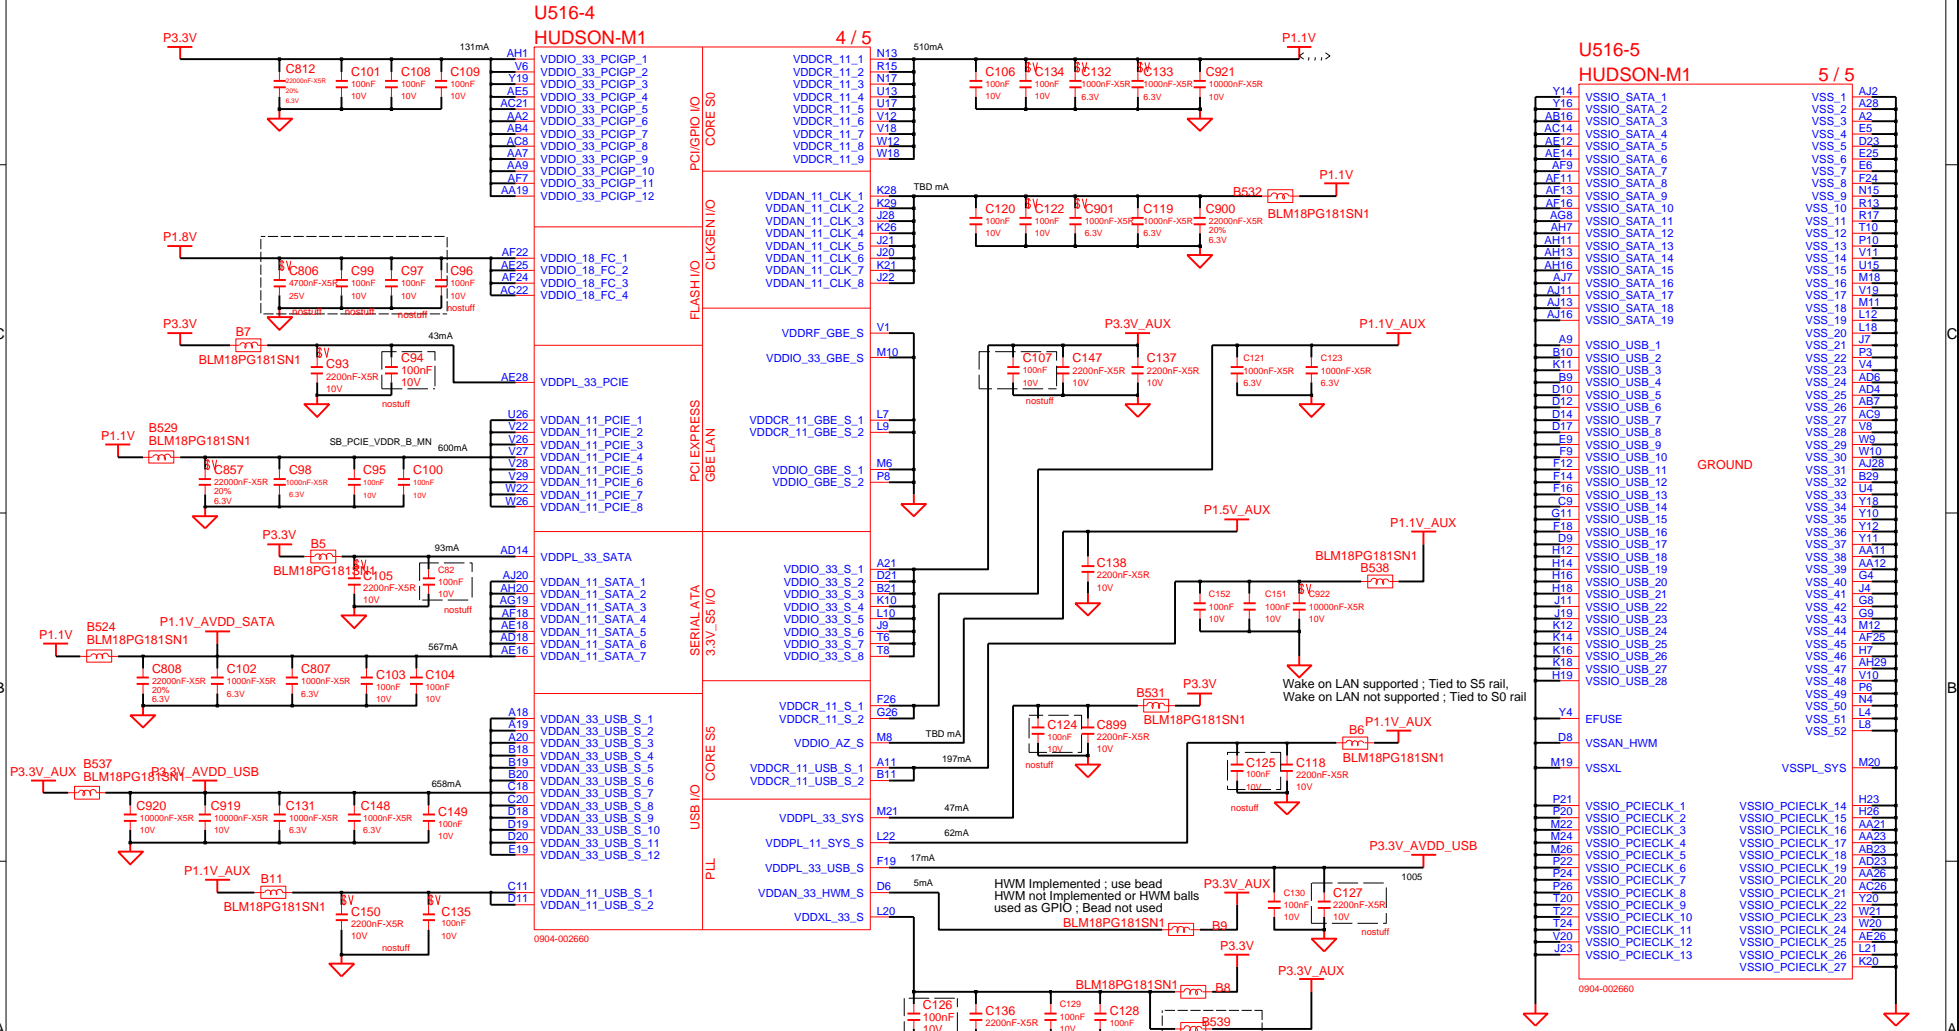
U516-4
HUDSON-M1
4 / 5

P3.3V
131mA
C812 22000nF-X5R 20% 6.3V
C101 100nF 10V
C108 100nF 10V
C109 100nF 10V

AH1 V6 Y19 AE5 AC21 AA2 AB4 AC8 AA7 AA9 AF7 AA19
VDDIO_33_PCIGP_1
VDDIO_33_PCIGP_2
VDDIO_33_PCIGP_3
VDDIO_33_PCIGP_4
VDDIO_33_PCIGP_5
VDDIO_33_PCIGP_6
VDDIO_33_PCIGP_7
VDDIO_33_PCIGP_8
VDDIO_33_PCIGP_9
VDDIO_33_PCIGP_10
VDDIO_33_PCIGP_11
VDDIO_33_PCIGP_12
PCI/GPIO I/O
CORE S0

VDDCR_11_1 VDDCR_11_2 VDDCR_11_3 VDDCR_11_4 VDDCR_11_5 VDDCR_11_6 VDDCR_11_7 VDDCR_11_8 VDDCR_11_9
N13 R15 N17 U13 U17 V12 V18 W12 W18
510mA
C106 100nF 10V
C134 100nF 10V
C132 1000nF-X5R 6.3V
C133 1000nF-X5R 6.3V
C921 10000nF-X5R 10V
P1.1V

P1.8V
AF22 AE25 AF24 AC22
C806 4700nF-X5R 25V
C99 100nF 10V
C97 100nF 10V
C96 100nF 10V
nostuff nostuff nostuff nostuff
VDDIO_18_FC_1
VDDIO_18_FC_2
VDDIO_18_FC_3
VDDIO_18_FC_4
FLASH I/O
CLKGEN I/O

VDDAN_11_CLK_1 VDDAN_11_CLK_2 VDDAN_11_CLK_3 VDDAN_11_CLK_4 VDDAN_11_CLK_5 VDDAN_11_CLK_6 VDDAN_11_CLK_7 VDDAN_11_CLK_8
K28 K29 J28 K26 J21 J20 K21 J22
TBD mA
C120 100nF 10V
C122 100nF 10V
C901 1000nF-X5R 6.3V
C119 1000nF-X5R 6.3V
C900 22000nF-X5R 20% 6.3V
B532
BLM18PG181SN1
P1.1V

P3.3V
B7
BLM18PG181SN1
43mA
C93 2200nF-X5R 10V
C94 100nF 10V
nostuff
AE28
VDDPL_33_PCIE

VDDRF_GBE_S V1
VDDIO_33_GBE_S M10
P3.3V_AUX
C107 100nF 10V
C147 2200nF-X5R 10V
C137 2200nF-X5R 10V
nostuff
P1.1V_AUX
C121 1000nF-X5R 6.3V
C123 1000nF-X5R 6.3V

P1.1V
B529
BLM18PG181SN1
SB_PCIE_VDDR_B_MN
600mA
C857 22000nF-X5R 20% 6.3V
C98 1000nF-X5R 6.3V
C95 100nF 10V
C100 100nF 10V
U26 V22 V26 V27 V28 V29 W22 W26
VDDAN_11_PCIE_1
VDDAN_11_PCIE_2
VDDAN_11_PCIE_3
VDDAN_11_PCIE_4
VDDAN_11_PCIE_5
VDDAN_11_PCIE_6
VDDAN_11_PCIE_7
VDDAN_11_PCIE_8
PCI EXPRESS
GBE LAN
VDDCR_11_GBE_S_1 L7
VDDCR_11_GBE_S_2 L9
VDDIO_GBE_S_1 M6
VDDIO_GBE_S_2 P8

P3.3V
B5
BLM18PG181SN1
93mA
C105 2200nF-X5R 10V
C82 100nF 10V
nostuff
AD14
VDDPL_33_SATA
P1.1V
B524
BLM18PG181SN1
P1.1V_AVDD_SATA
567mA
C808 22000nF-X5R 20% 6.3V
C102 1000nF-X5R 6.3V
C807 1000nF-X5R 6.3V
C103 100nF 10V
C104 100nF 10V
AJ20 AH20 AG19 AF18 AE18 AD18 AE16
VDDAN_11_SATA_1
VDDAN_11_SATA_2
VDDAN_11_SATA_3
VDDAN_11_SATA_4
VDDAN_11_SATA_5
VDDAN_11_SATA_6
VDDAN_11_SATA_7
SERIAL ATA
3.3V_S5 I/O
VDDIO_33_S_1 A21
VDDIO_33_S_2 D21
VDDIO_33_S_3 B21
VDDIO_33_S_4 K10
VDDIO_33_S_5 L10
VDDIO_33_S_6 J9
VDDIO_33_S_7 T6
VDDIO_33_S_8 T8
P1.5V_AUX
C138 2200nF-X5R 10V
P1.1V_AUX
BLM18PG181SN1
B538
C152 100nF 10V
C151 100nF 10V
C922 10000nF-X5R 10V
Wake on LAN supported ; Tied to S5 rail,
Wake on LAN not supported ; Tied to S0 rail

A18 A19 A20 B18 B19 B20 C18 C20 D18 D19 D20 E19
P3.3V_AUX
B537
BLM18PG181SN1
P3.3V_AVDD_USB
658mA
C920 10000nF-X5R 10V
C919 10000nF-X5R 10V
C131 1000nF-X5R 6.3V
C148 1000nF-X5R 6.3V
C149 100nF 10V
VDDAN_33_USB_S_1
VDDAN_33_USB_S_2
VDDAN_33_USB_S_3
VDDAN_33_USB_S_4
VDDAN_33_USB_S_5
VDDAN_33_USB_S_6
VDDAN_33_USB_S_7
VDDAN_33_USB_S_8
VDDAN_33_USB_S_9
VDDAN_33_USB_S_10
VDDAN_33_USB_S_11
VDDAN_33_USB_S_12
USB I/O
CORE S5
VDDCR_11_S_1 F26
VDDCR_11_S_2 G26
VDDIO_AZ_S M8
TBD mA
VDDCR_11_USB_S_1 A11
VDDCR_11_USB_S_2 B11
197mA
B531
P3.3V
BLM18PG181SN1
C124 100nF 10V
C899 2200nF-X5R 10V
nostuff
B6
P1.1V_AUX
BLM18PG181SN1
C125 100nF 10V
C118 2200nF-X5R 10V
nostuff

P1.1V_AUX
B11
BLM18PG181SN1
C11 D11
C150 2200nF-X5R 10V
C135 100nF 10V
nostuff
VDDAN_11_USB_S_1
VDDAN_11_USB_S_2
0904-002660
PLL
VDDPL_33_SYS M21 47mA
VDDPL_11_SYS_S L22 62mA
VDDPL_33_USB_S F19 17mA
VDDAN_33_HWM_S D6 5mA
VDDXL_33_S L20
P3.3V_AVDD_USB
1005
HWM Implemented ; use bead
HWM not Implemented or HWM balls
used as GPIO ; Bead not used
P3.3V_AUX
BLM18PG181SN1 B9
C130 100nF 10V
C127 2200nF-X5R 10V
nostuff
P3.3V
BLM18PG181SN1 B8
P3.3V_AUX
B539
C126 100nF 10V
C136 2200nF-X5R
C129 100nF 10V
C128 100nF

U516-5
HUDSON-M1
5 / 5
Y14 Y16 AB16 AC14 AE12 AE14 AF9 AF11 AF13 AF16 AG8 AH7 AH11 AH13 AH16 AJ7 AJ11 AJ13 AJ16
VSSIO_SATA_1
VSSIO_SATA_2
VSSIO_SATA_3
VSSIO_SATA_4
VSSIO_SATA_5
VSSIO_SATA_6
VSSIO_SATA_7
VSSIO_SATA_8
VSSIO_SATA_9
VSSIO_SATA_10
VSSIO_SATA_11
VSSIO_SATA_12
VSSIO_SATA_13
VSSIO_SATA_14
VSSIO_SATA_15
VSSIO_SATA_16
VSSIO_SATA_17
VSSIO_SATA_18
VSSIO_SATA_19
A9 B10 K11 B9 D10 D12 D14 D17 E9 F9 F12 F14 F16 C9 G11 E18 D9 H12 H14 H16 H18 J11 J19 J12 K14 K16 K18 H19
VSSIO_USB_1
VSSIO_USB_2
VSSIO_USB_3
VSSIO_USB_4
VSSIO_USB_5
VSSIO_USB_6
VSSIO_USB_7
VSSIO_USB_8
VSSIO_USB_9
VSSIO_USB_10
VSSIO_USB_11
VSSIO_USB_12
VSSIO_USB_13
VSSIO_USB_14
VSSIO_USB_15
VSSIO_USB_16
VSSIO_USB_17
VSSIO_USB_18
VSSIO_USB_19
VSSIO_USB_20
VSSIO_USB_21
VSSIO_USB_22
VSSIO_USB_23
VSSIO_USB_24
VSSIO_USB_25
VSSIO_USB_26
VSSIO_USB_27
VSSIO_USB_28
GROUND
Y4 EFUSE
D8 VSSAN_HWM
M19 VSSXL
VSSPL_SYS M20
P21 P20 M22 M24 M26 P22 P24 P26 T20 T22 T24 V20 J23
VSSIO_PCIECLK_1
VSSIO_PCIECLK_2
VSSIO_PCIECLK_3
VSSIO_PCIECLK_4
VSSIO_PCIECLK_5
VSSIO_PCIECLK_6
VSSIO_PCIECLK_7
VSSIO_PCIECLK_8
VSSIO_PCIECLK_9
VSSIO_PCIECLK_10
VSSIO_PCIECLK_11
VSSIO_PCIECLK_12
VSSIO_PCIECLK_13
VSSIO_PCIECLK_14
VSSIO_PCIECLK_15
VSSIO_PCIECLK_16
VSSIO_PCIECLK_17
VSSIO_PCIECLK_18
VSSIO_PCIECLK_19
VSSIO_PCIECLK_20
VSSIO_PCIECLK_21
VSSIO_PCIECLK_22
VSSIO_PCIECLK_23
VSSIO_PCIECLK_24
VSSIO_PCIECLK_25
VSSIO_PCIECLK_26
VSSIO_PCIECLK_27
H23 H26 AA21 AA23 AB23 AD23 AA26 AC26 Y20 W21 W20 AE26 L21 K20
VSS_1 VSS_2 VSS_3 VSS_4 VSS_5 VSS_6 VSS_7 VSS_8 VSS_9 VSS_10 VSS_11 VSS_12 VSS_13 VSS_14 VSS_15 VSS_16 VSS_17 VSS_18 VSS_19 VSS_20 VSS_21 VSS_22 VSS_23 VSS_24 VSS_25 VSS_26 VSS_27 VSS_28 VSS_29 VSS_30 VSS_31 VSS_32 VSS_33 VSS_34 VSS_35 VSS_36 VSS_37 VSS_38 VSS_39 VSS_40 VSS_41 VSS_42 VSS_43 VSS_44 VSS_45 VSS_46 VSS_47 VSS_48 VSS_49 VSS_50 VSS_51 VSS_52
AJ2 A28 A2 E5 D23 E25 E6 F24 N15 R13 R17 T10 P10 V11 U15 M18 V19 M11 L12 L18 J7 P3 V4 AD6 AD4 AB7 AC9 V8 W9 W10 AJ28 B29 U4 Y18 Y10 Y12 Y11 AA11 AA12 G4 J4 G8 G9 M12 AF25 H7 AH29 V10 P6 N4 L4 L8
0904-002660